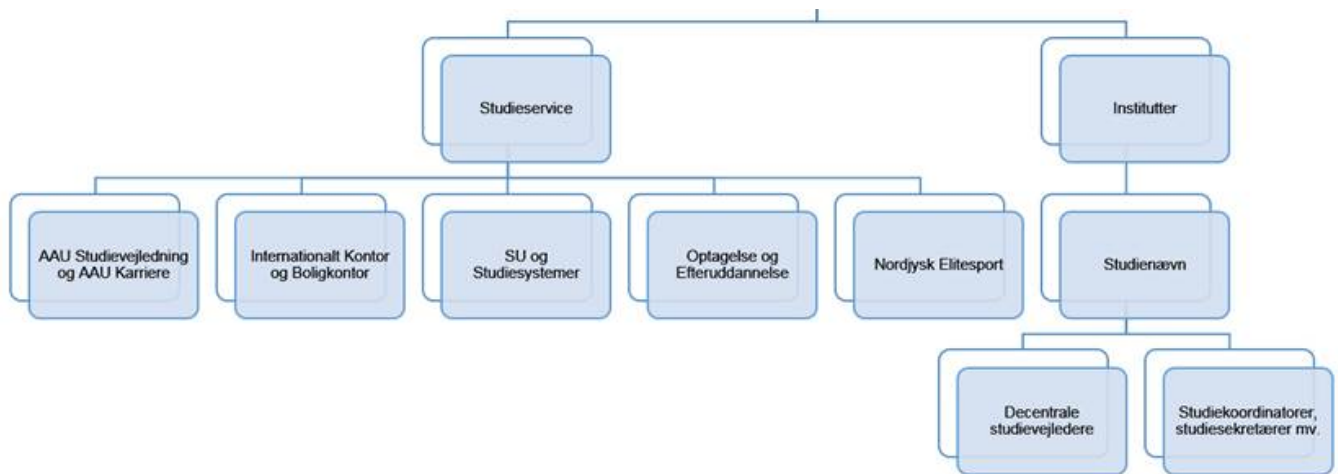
Studieservice

Institutter

AAU Studievejledning og AAU Karriere

Internationalt Kontor og Boligkontor

SU og Studiesystemer

Optagelse og Efteruddannelse

Nordjysk Elitesport

Studienævn

Decentrale studievejledere

Studiekoordinatorer, studiesekretærer mv.